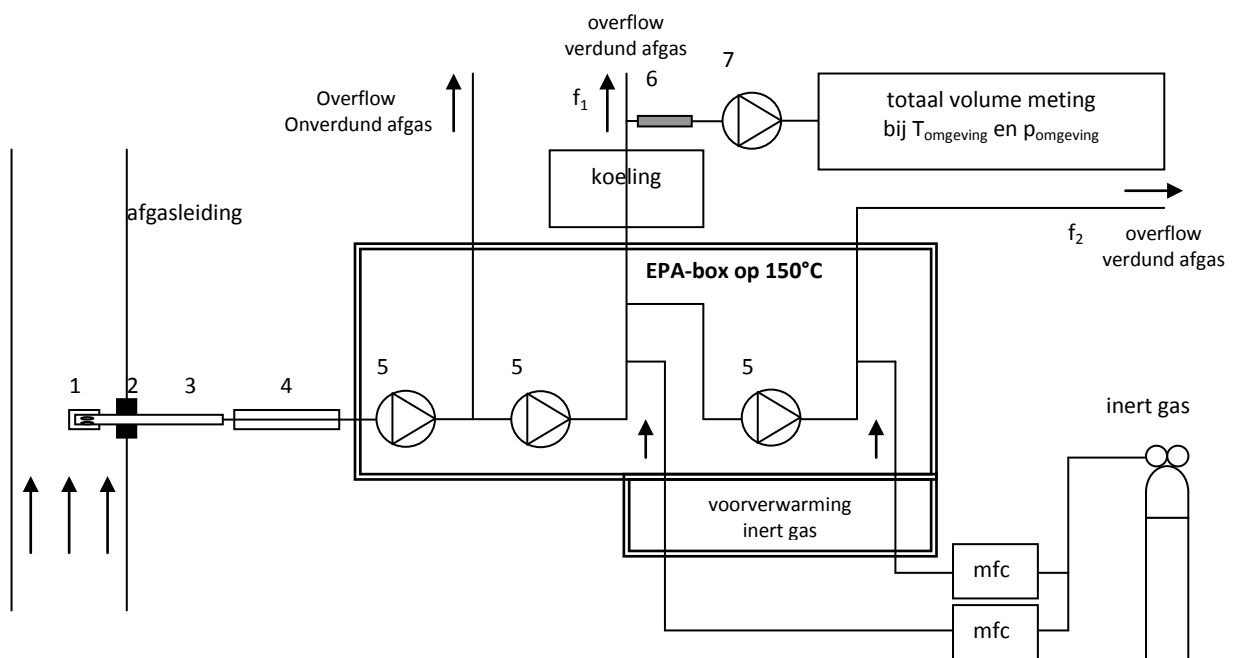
overflow
verdund afgas

$f_1$

6

7

totaal volume meting
bij $T_{omgeving}$ en $p_{omgeving}$

Overflow
Onverdund afgas

koeling

afgasleiding

$f_2$

overflow
verdund afgas

EPA-box op 150°C

5

5

5

1

2

3

4

inert gas

voorverwarming
inert gas

mfc

mfc